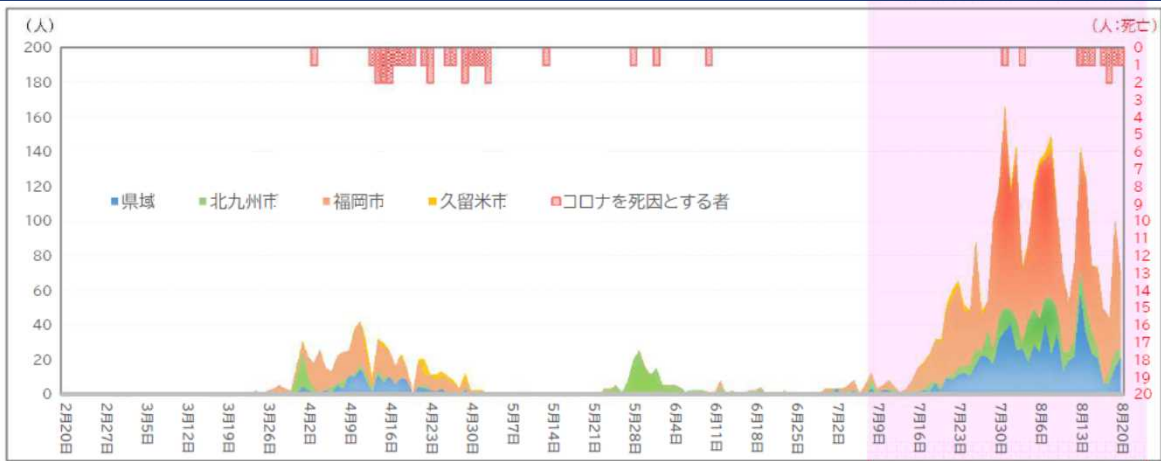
(人)

(人:死亡)

200
180
160
140
120
100
80
60
40
20
0

0
1
2
3
4
5
6
7
8
9
10
11
12
13
14
15
16
17
18
19
20

■県域 ■北九州市 ■福岡市 ■久留米市 ▯コロナを死因とする者

2月20日
2月27日
3月5日
3月12日
3月19日
3月26日
4月2日
4月9日
4月16日
4月23日
4月30日
5月7日
5月14日
5月21日
5月28日
6月4日
6月11日
6月18日
6月25日
7月2日
7月9日
7月16日
7月23日
7月30日
8月6日
8月13日
8月20日